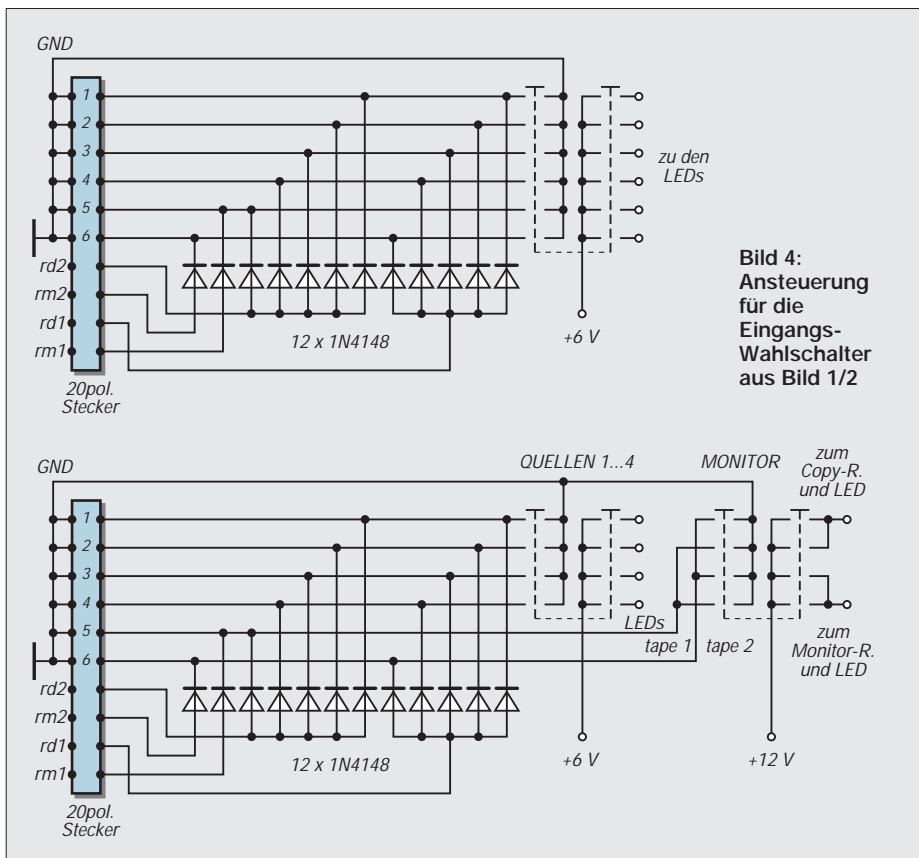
GND

1
2
3
4
5
6
rd2
rm2
rd1
rm1

zu den LEDs

+6 V

12 x 1N4148

20pol. Stecker

**Bild 4: Ansteuerung für die Eingangs-Wahlschalter aus Bild 1/2**

GND

QUELLEN 1...4

MONITOR

zum Copy-R. und LED

1
2
3
4
5
6
rd2
rm2
rd1
rm1

LEDs

tape 1

tape 2

zum Monitor-R. und LED

12 x 1N4148

+6 V

+12 V

20pol. Stecker